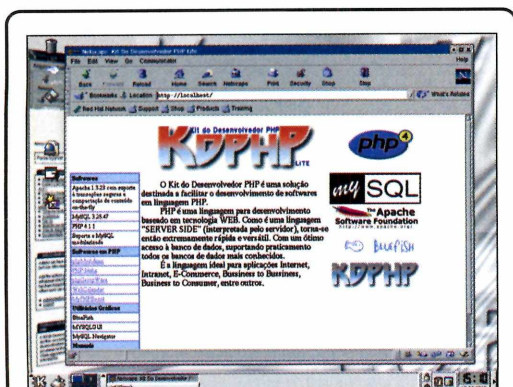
Netscape: Kit do Desenvolvedor PHP Lite

File Edit View Go Communicator Help

Back Forward Reload Home Search Netscape Print Security Shop Stop

Bookmarks Location: http://localhost/ What's Related

Red Hat Network Support Shop Products Training

Kit do Desenvolvedor PHP

KDPHP LITE

php4

Softwares

Apache 1.3.20 com suporte à transações seguras e compactação de conteúdo on-the-fly

MySQL 3.23.47

PHP 4.1.1

Suporte a MySQL multilinhas

Softwares em PHP

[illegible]

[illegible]

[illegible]

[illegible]

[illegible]

Utilitários Gráficos

BlueFish

MYSQLGUI

MySQL Navigator

Manuais

O Kit do Desenvolvedor PHP é uma solução destinada a facilitar o desenvolvimento de softwares em linguagem PHP.

PHP é uma linguagem para desenvolvimento baseado em tecnologia WEB. Como é uma linguagem "SERVER SIDE" (interpretada pelo servidor), torna-se então extremamente rápida e versátil. Com um ótimo acesso à banco de dados, suportando praticamente todos os bancos de dados mais conhecidos.

É a linguagem ideal para aplicações Internet, Intranet, E-Commerce, Business to Bussiness, Business to Consumer, entre outros.

my SQL

Apache Software Foundation http://www.apache.org/

BLUEFISH

KDPHP